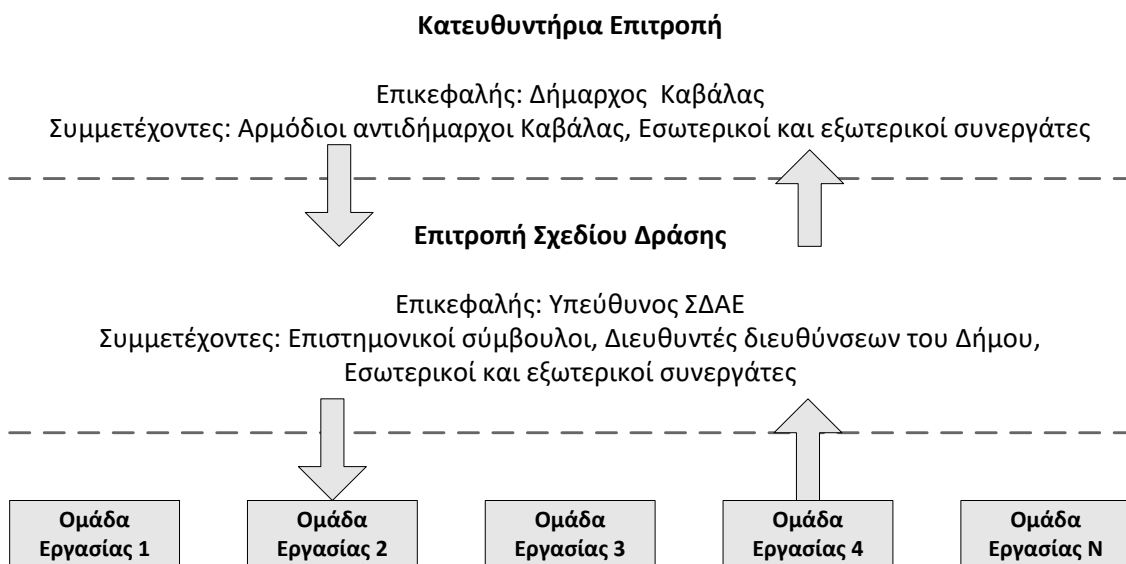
Κατευθυντήρια Επιτροπή

Επικεφαλής: Δήμαρχος Καβάλας
Συμμετέχοντες: Αρμόδιοι αντιδήμαρχοι Καβάλας, Εσωτερικοί και εξωτερικοί συνεργάτες

Επιτροπή Σχεδίου Δράσης

Επικεφαλής: Υπεύθυνος ΣΔΑΕ
Συμμετέχοντες: Επιστημονικοί σύμβουλοι, Διευθυντές διευθύνσεων του Δήμου, Εσωτερικοί και εξωτερικοί συνεργάτες

Ομάδα Εργασίας 1

Ομάδα Εργασίας 2

Ομάδα Εργασίας 3

Ομάδα Εργασίας 4

Ομάδα Εργασίας Ν